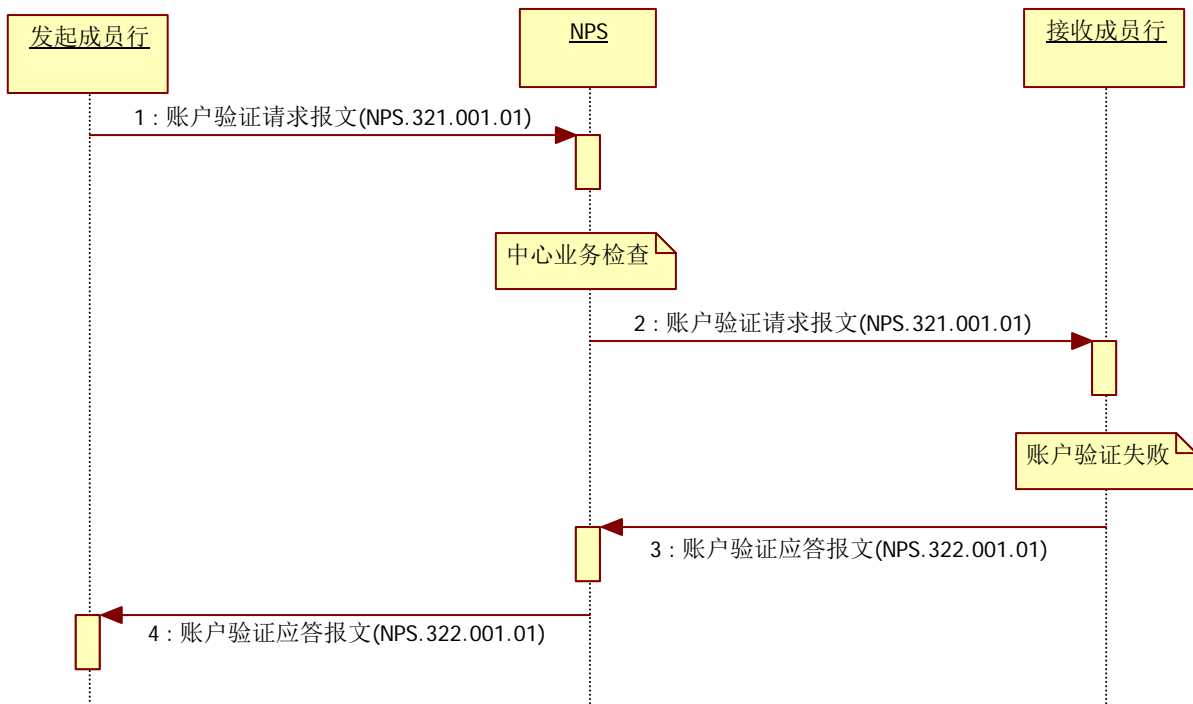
发起成员行

NPS

接收成员行

1 : 账户验证请求报文(NPS.321.001.01)

中心业务检查

2 : 账户验证请求报文(NPS.321.001.01)

账户验证失败

3 : 账户验证应答报文(NPS.322.001.01)

4 : 账户验证应答报文(NPS.322.001.01)